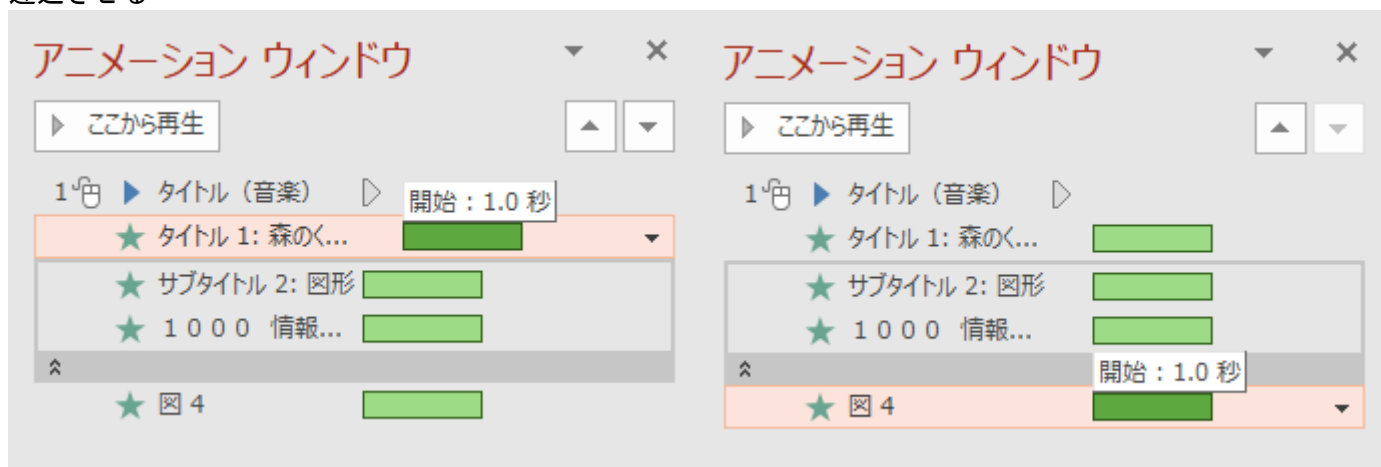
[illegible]

アニメーション ウィンドウ

ここから再生

1 タイトル（音楽）

開始：1.0 秒

タイトル 1: 森のく...

サブタイトル 2: 図形

１０００ 情報...

図 4

アニメーション ウィンドウ

ここから再生

1 タイトル（音楽）

タイトル 1: 森のく...

サブタイトル 2: 図形

１０００ 情報...

開始：1.0 秒

図 4